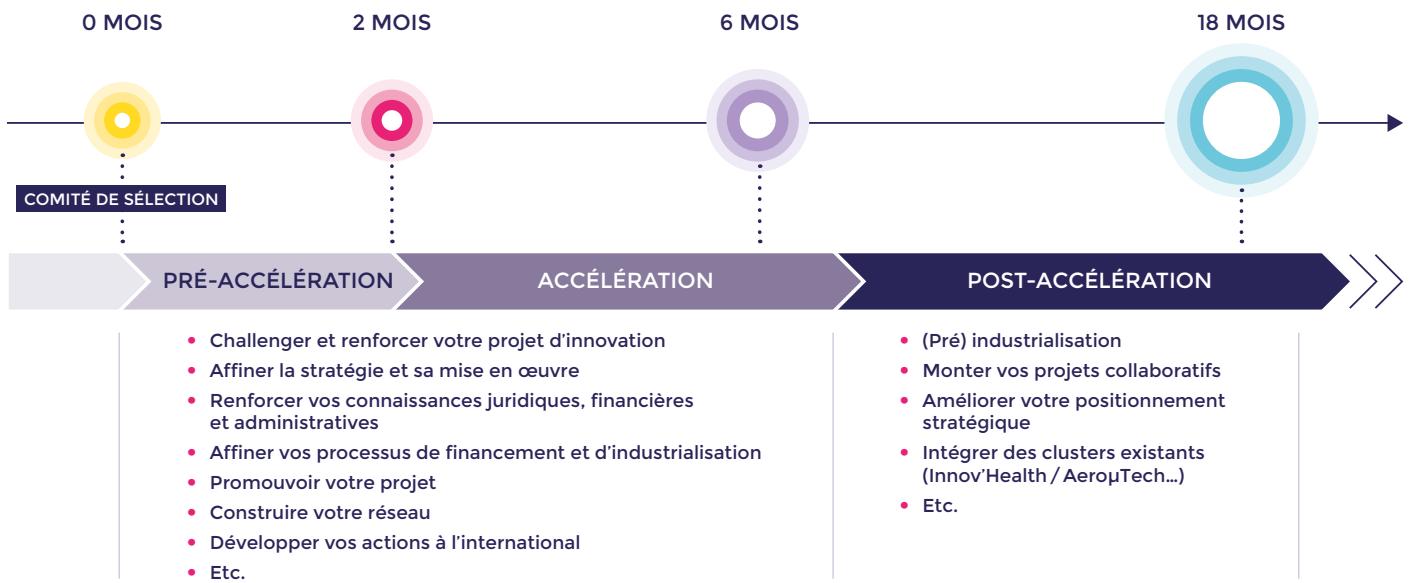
0 MOIS

2 MOIS

6 MOIS

18 MOIS

COMITÉ DE SÉLECTION

PRÉ-ACCÉLÉRATION

ACCÉLÉRATION

POST-ACCÉLÉRATION

- Challenger et renforcer votre projet d'innovation
- Affiner la stratégie et sa mise en œuvre
- Renforcer vos connaissances juridiques, financières et administratives
- Affiner vos processus de financement et d'industrialisation
- Promouvoir votre projet
- Construire votre réseau
- Développer vos actions à l'international
- Etc.

- (Pré) industrialisation
- Monter vos projets collaboratifs
- Améliorer votre positionnement stratégique
- Intégrer des clusters existants (Innov'Health / AeroμTech...)
- Etc.